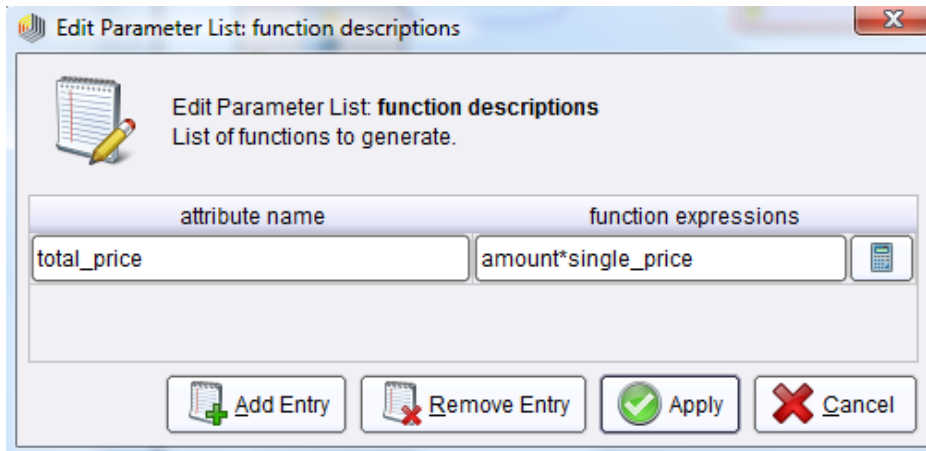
Edit Parameter List: function descriptions

Edit Parameter List: **function descriptions**
List of functions to generate.

| attribute name | function expressions |
|---|---|
| total_price | amount*single_price |

Add Entry
Remove Entry
Apply
Cancel